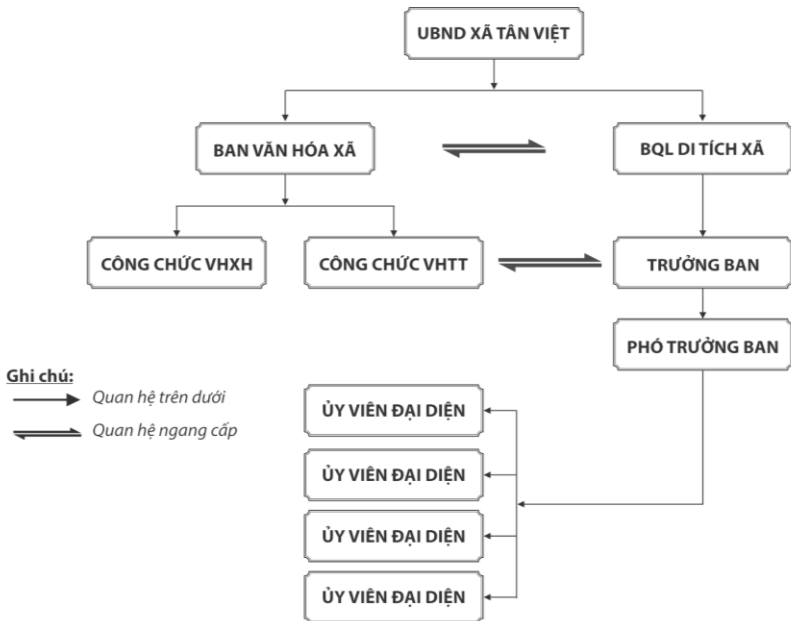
UBND XÃ TÂN VIỆT

BAN VĂN HÓA XÃ

BQL DI TÍCH XÃ

CÔNG CHỨC VHXH

CÔNG CHỨC VHTT

TRƯỞNG BAN

PHÓ TRƯỞNG BAN

Ghi chú:
Quan hệ trên dưới
Quan hệ ngang cấp

ỦY VIÊN ĐẠI DIỆN

ỦY VIÊN ĐẠI DIỆN

ỦY VIÊN ĐẠI DIỆN

ỦY VIÊN ĐẠI DIỆN